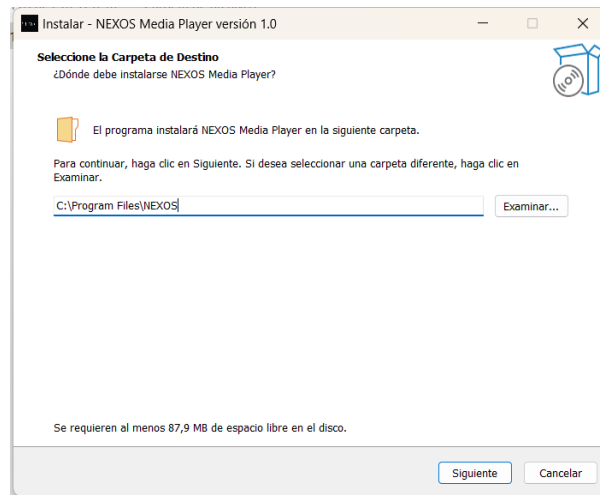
Instalar - NEXOS Media Player versión 1.0

Seleccione la Carpeta de Destino
¿Dónde debe instalarse NEXOS Media Player?

El programa instalará NEXOS Media Player en la siguiente carpeta.

Para continuar, haga clic en Siguiente. Si desea seleccionar una carpeta diferente, haga clic en Examinar.

C:\Program Files\NEXOS

Examinar...

Se requieren al menos 87,9 MB de espacio libre en el disco.

Siguiente

Cancelar